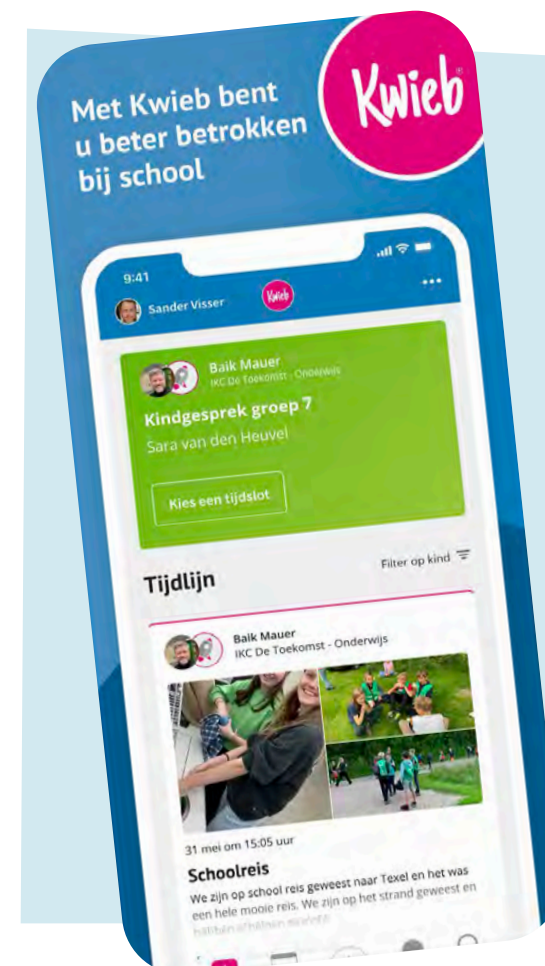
Met Kwieb bent u beter betrokken bij school

Kwieb

9:41

Sander Visser

Kwieb

Baik Mauer
IKC De Toekomst - Onderwijs

Kindgesprek groep 7
Sara van den Heuvel

Kies een tijdslot

Tijdlijn

Filter op kind

Baik Mauer
IKC De Toekomst - Onderwijs

31 mei om 15:05 uur

Schoolreis

We zijn op school reis geweest naar Texel en het was een hele mooie reis. We zijn op het strand geweest en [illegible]